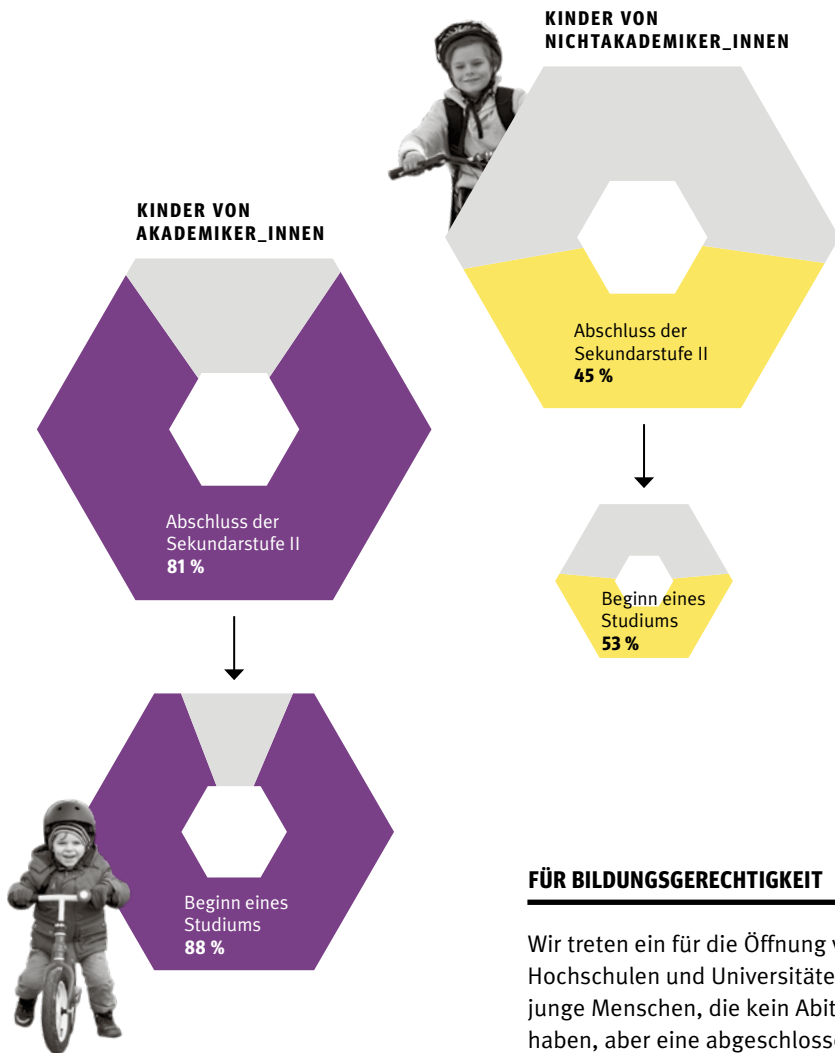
KINDER VON NICHTAKADEMIKER_INNEN

Abschluss der Sekundarstufe II
45 %

Beginn eines Studiums
53 %

KINDER VON AKADEMIKER_INNEN

Abschluss der Sekundarstufe II
81 %

Beginn eines Studiums
88 %

FÜR BILDUNGSGERECHTIGKEIT

Wir treten ein für die Öffnung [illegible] Hochschulen und Universitäte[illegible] junge Menschen, die kein Abit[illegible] haben, aber eine abgeschloss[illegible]